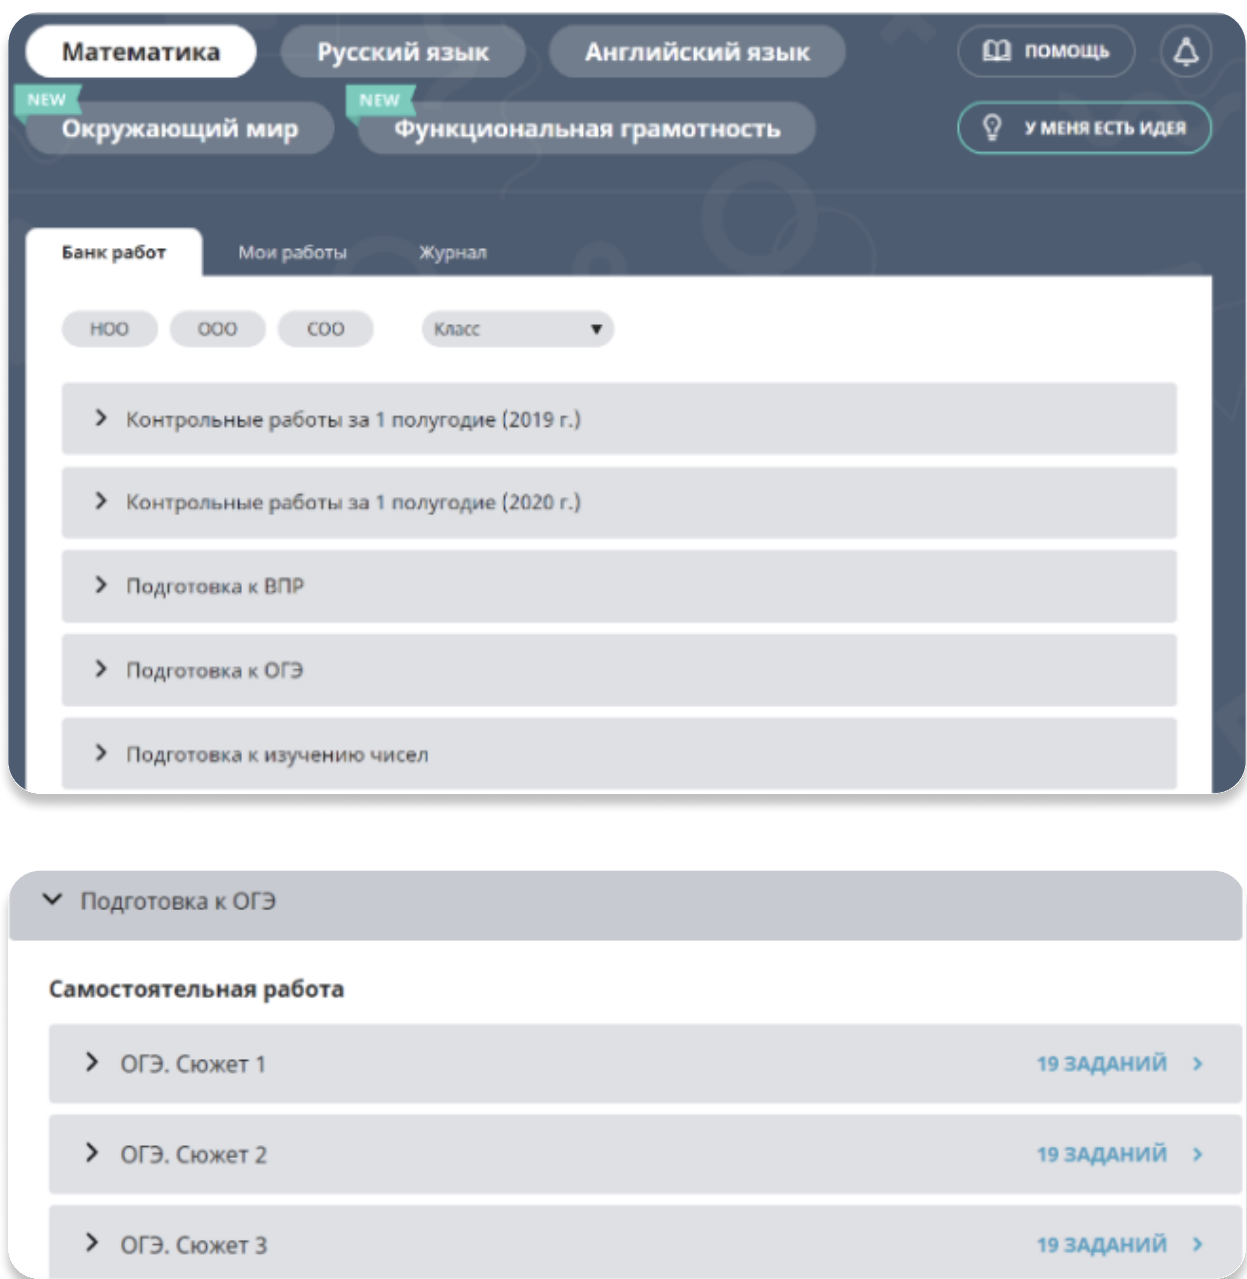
Математика
Русский язык
Английский язык
ПОМОЩЬ
NEW
Окружающий мир
NEW
Функциональная грамотность
У МЕНЯ ЕСТЬ ИДЕЯ

Банк работ
Мои работы
Журнал

НОО
ООО
СОО
Класс

Контрольные работы за 1 полугодие (2019 г.)

Контрольные работы за 1 полугодие (2020 г.)

Подготовка к ВПР

Подготовка к ОГЭ

Подготовка к изучению чисел

Подготовка к ОГЭ

Самостоятельная работа

ОГЭ. Сюжет 1
19 ЗАДАНИЙ

ОГЭ. Сюжет 2
19 ЗАДАНИЙ

ОГЭ. Сюжет 3
19 ЗАДАНИЙ